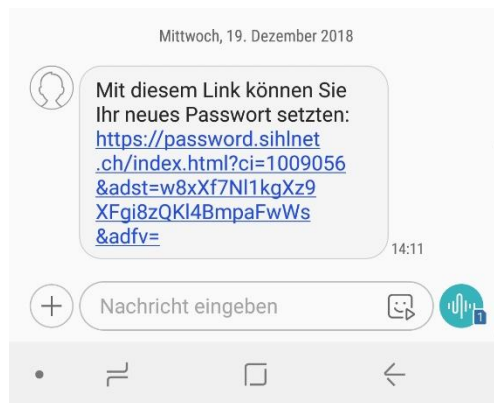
Mittwoch, 19. Dezember 2018

Mit diesem Link können Sie Ihr neues Passwort setzten: https://password.sihlnet.ch/index.html?ci=1009056&adst=w8xXf7Nl1kgXz9XFgi8zQKl4BmpaFwWs&adfv=

14:11

Nachricht eingeben

1